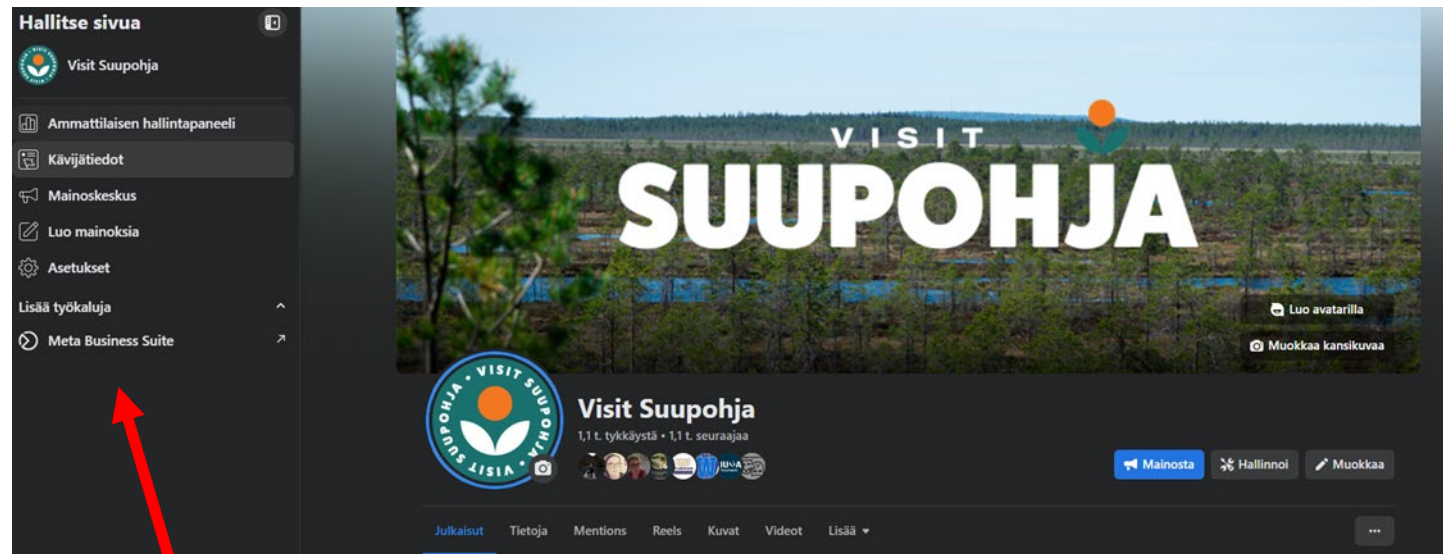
Hallitse sivua

Visit Suupohja

Ammattilaisen hallintapaneeli
Kävijätiedot
Mainoskeskus
Luo mainoksia
Asetukset

Lisää työkaluja
Meta Business Suite

VISIT SUUPOHJA

Luo avatarilla
Muokkaa kansikuvaa

VISIT SUUPOHJA

Visit Suupohja
1,1 t. tykkäystä • 1,1 t. seuraajaa

Mainosta
Hallinnoi
Muokkaa

Julkaisut
Tietoja
Mentions
Reels
Kuvat
Videot
Lisää
...